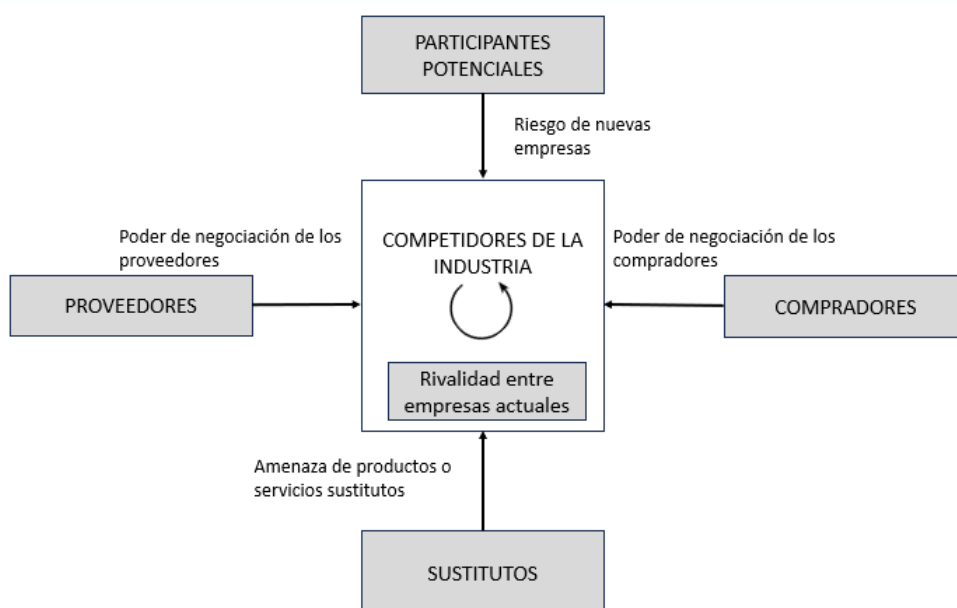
PARTICIPANTES POTENCIALES

Riesgo de nuevas empresas

Poder de negociación de los proveedores

COMPETIDORES DE LA INDUSTRIA

Poder de negociación de los compradores

PROVEEDORES

COMPRADORES

Rivalidad entre empresas actuales

Amenaza de productos o servicios sustitutos

SUSTITUTOS